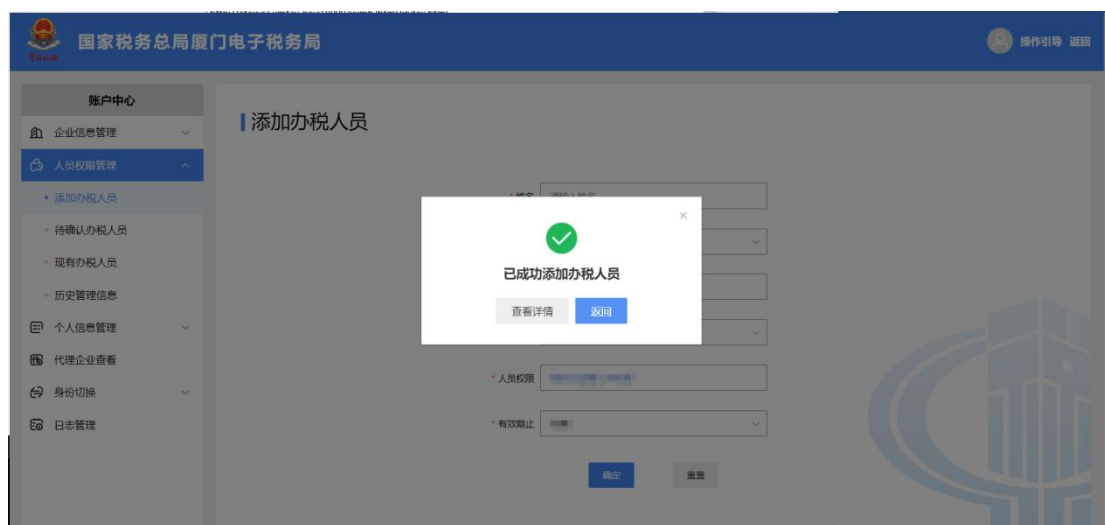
国家税务总局厦门电子税务局

操作引导 返回

账户中心

企业信息管理

人员权限管理

• 添加办税人员

• 待确认办税人员

• 现有办税人员

• 历史管理信息

个人信息管理

代理企业查看

身份切换

日志管理

添加办税人员

* 姓名 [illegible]

×

已成功添加办税人员

查看详情 返回

* 人员权限 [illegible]

* 有效期止 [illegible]

确定 重置